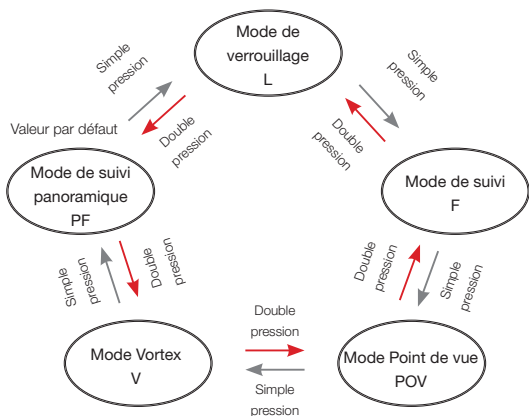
Mode de verrouillage
L

Simple pression

Double pression

Valeur par défaut

Simple pression

Double pression

Mode de suivi panoramique
PF

Mode de suivi
F

Simple pression

Double pression

Double pression

Simple pression

Mode Vortex
V

Double pression

Simple pression

Mode Point de vue
POV